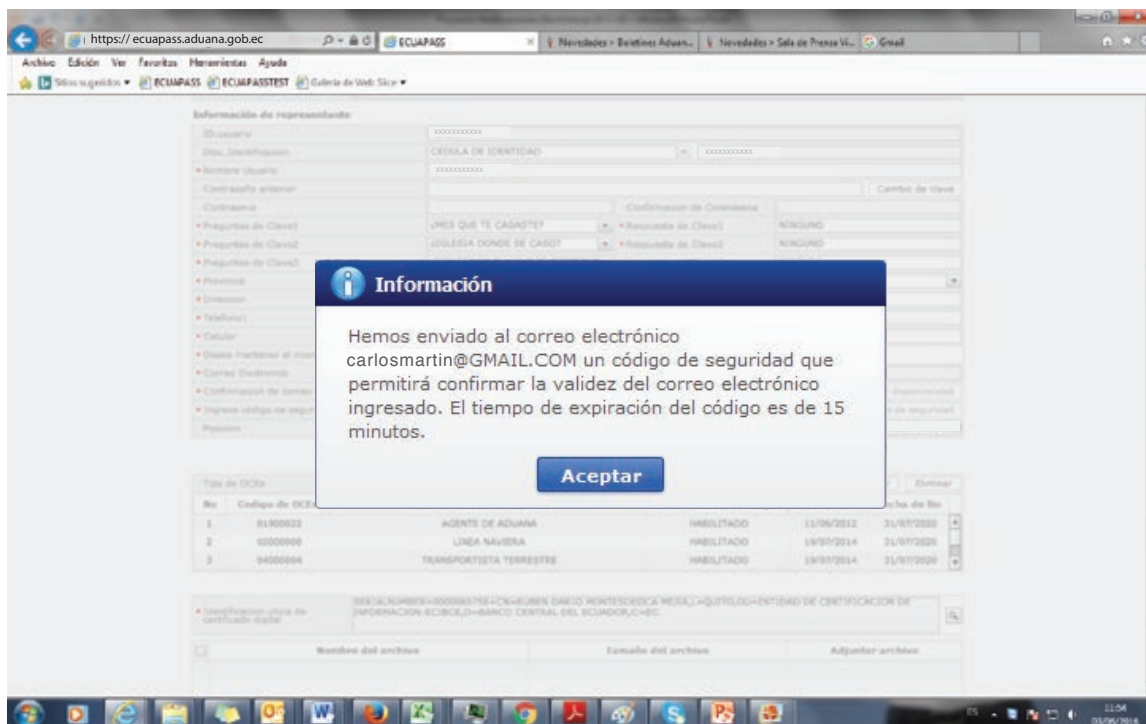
https:// ecuapass.aduana.gob.ec

ECUAPASS

Novedades > Boletines Aduan...

Novedades > Sala de Prensa Vi...

Gmail

Archivo Edición Ver Favoritos Herramientas Ayuda

Sitios sugeridos ECUAPASS ECUAPASSTEST Galería de Web Slice

Información de representante

ID usuario

Doc. Identificación

CEDULA DE IDENTIDAD

Nombre Usuario

Contraseña anterior

Cambio de clave

Contraseña

Confirmación de Contraseña

Preguntas de Clave1

¿MES QUE TE CASASTE?

Respuesta de Clave1

NINGUNO

Preguntas de Clave2

¿IGLESIA DONDE SE CASO?

Respuesta de Clave2

NINGUNO

Preguntas de Clave3

Provincia

Dirección

Teléfono1

Celular

Correo Electrónico

Posición

Información

Hemos enviado al correo electrónico carlosmartin@GMAIL.COM un código de seguridad que permitirá confirmar la validez del correo electrónico ingresado. El tiempo de expiración del código es de 15 minutos.

Aceptar

Tipo de OCEs

Eliminar

No

Codigo de OCE

| No | Codigo de OCE | | | | fecha de fin |
|---|---|---|---|---|---|
| 1 | 01900022 | AGENTE DE ADUANA | HABILITADO | 11/06/2012 | 31/07/2020 |
| 2 | 02000008 | LINEA NAVIERA | HABILITADO | 19/07/2014 | 31/07/2020 |
| 3 | 04000004 | TRANSPORTISTA TERRESTRE | HABILITADO | 19/07/2014 | 31/07/2020 |

Identificacion unica de certificado digital

Nombre del archivo

Tamaño del archivo

Adjuntar archivo

11:56